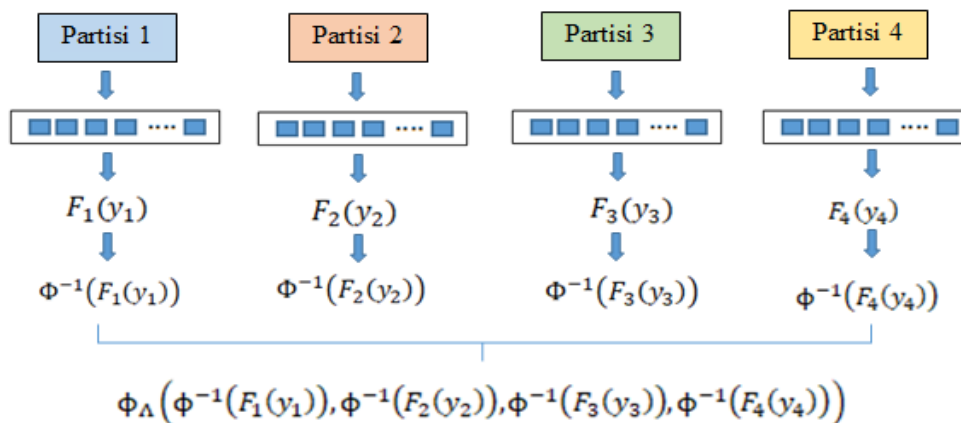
Partisi 1

Partisi 2

Partisi 3

Partisi 4

$F_1(y_1)$

$F_2(y_2)$

$F_3(y_3)$

$F_4(y_4)$

$\Phi^{-1}(F_1(y_1))$

$\Phi^{-1}(F_2(y_2))$

$\Phi^{-1}(F_3(y_3))$

$\Phi^{-1}(F_4(y_4))$

$\Phi_\Lambda\left(\Phi^{-1}(F_1(y_1)), \Phi^{-1}(F_2(y_2)), \Phi^{-1}(F_3(y_3)), \Phi^{-1}(F_4(y_4))\right)$